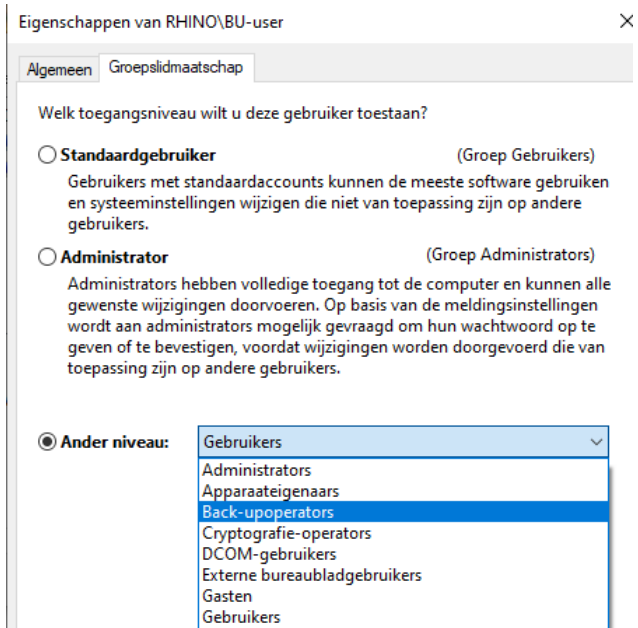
Eigenschappen van RHINO\BU-user

×

Algemeen | Groepslidmaatschap

Welk toegangsniveau wilt u deze gebruiker toestaan?

Standaardgebruiker (Groep Gebruikers)

Gebruikers met standaardaccounts kunnen de meeste software gebruiken en systeeminstellingen wijzigen die niet van toepassing zijn op andere gebruikers.

Administrator (Groep Administrators)

Administrators hebben volledige toegang tot de computer en kunnen alle gewenste wijzigingen doorvoeren. Op basis van de meldingsinstellingen wordt aan administrators mogelijk gevraagd om hun wachtwoord op te geven of te bevestigen, voordat wijzigingen worden doorgevoerd die van toepassing zijn op andere gebruikers.

Ander niveau: Gebruikers

Administrators
Apparaateigenaars
Back-upoperators
Cryptografie-operators
DCOM-gebruikers
Externe bureaubladgebruikers
Gasten
Gebruikers